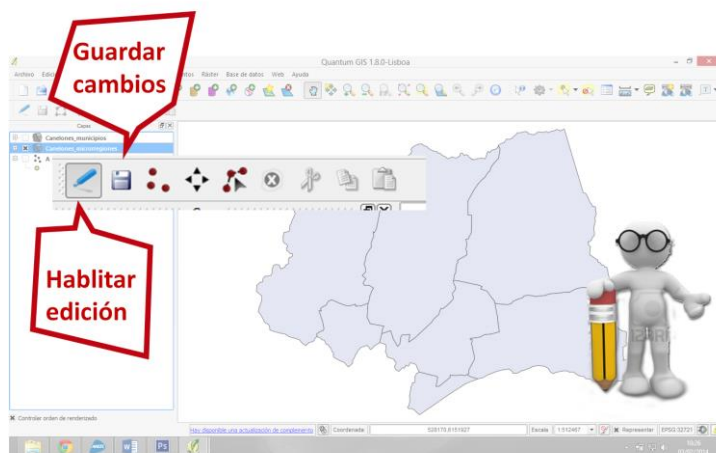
Guardar cambios

Quantum GIS 1.8.0-Lisboa

Archivo Edic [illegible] ntos Ráster Base de datos Web Ayuda

Capas

Cantones_municipios

Cantones_microregiones

Hablitar edición

Controlar orden de renderizado

Hay disponible una actualización de complemento

Coordenada:

520170,6151027

Escala

1:512467

Representar

EPSG:32721